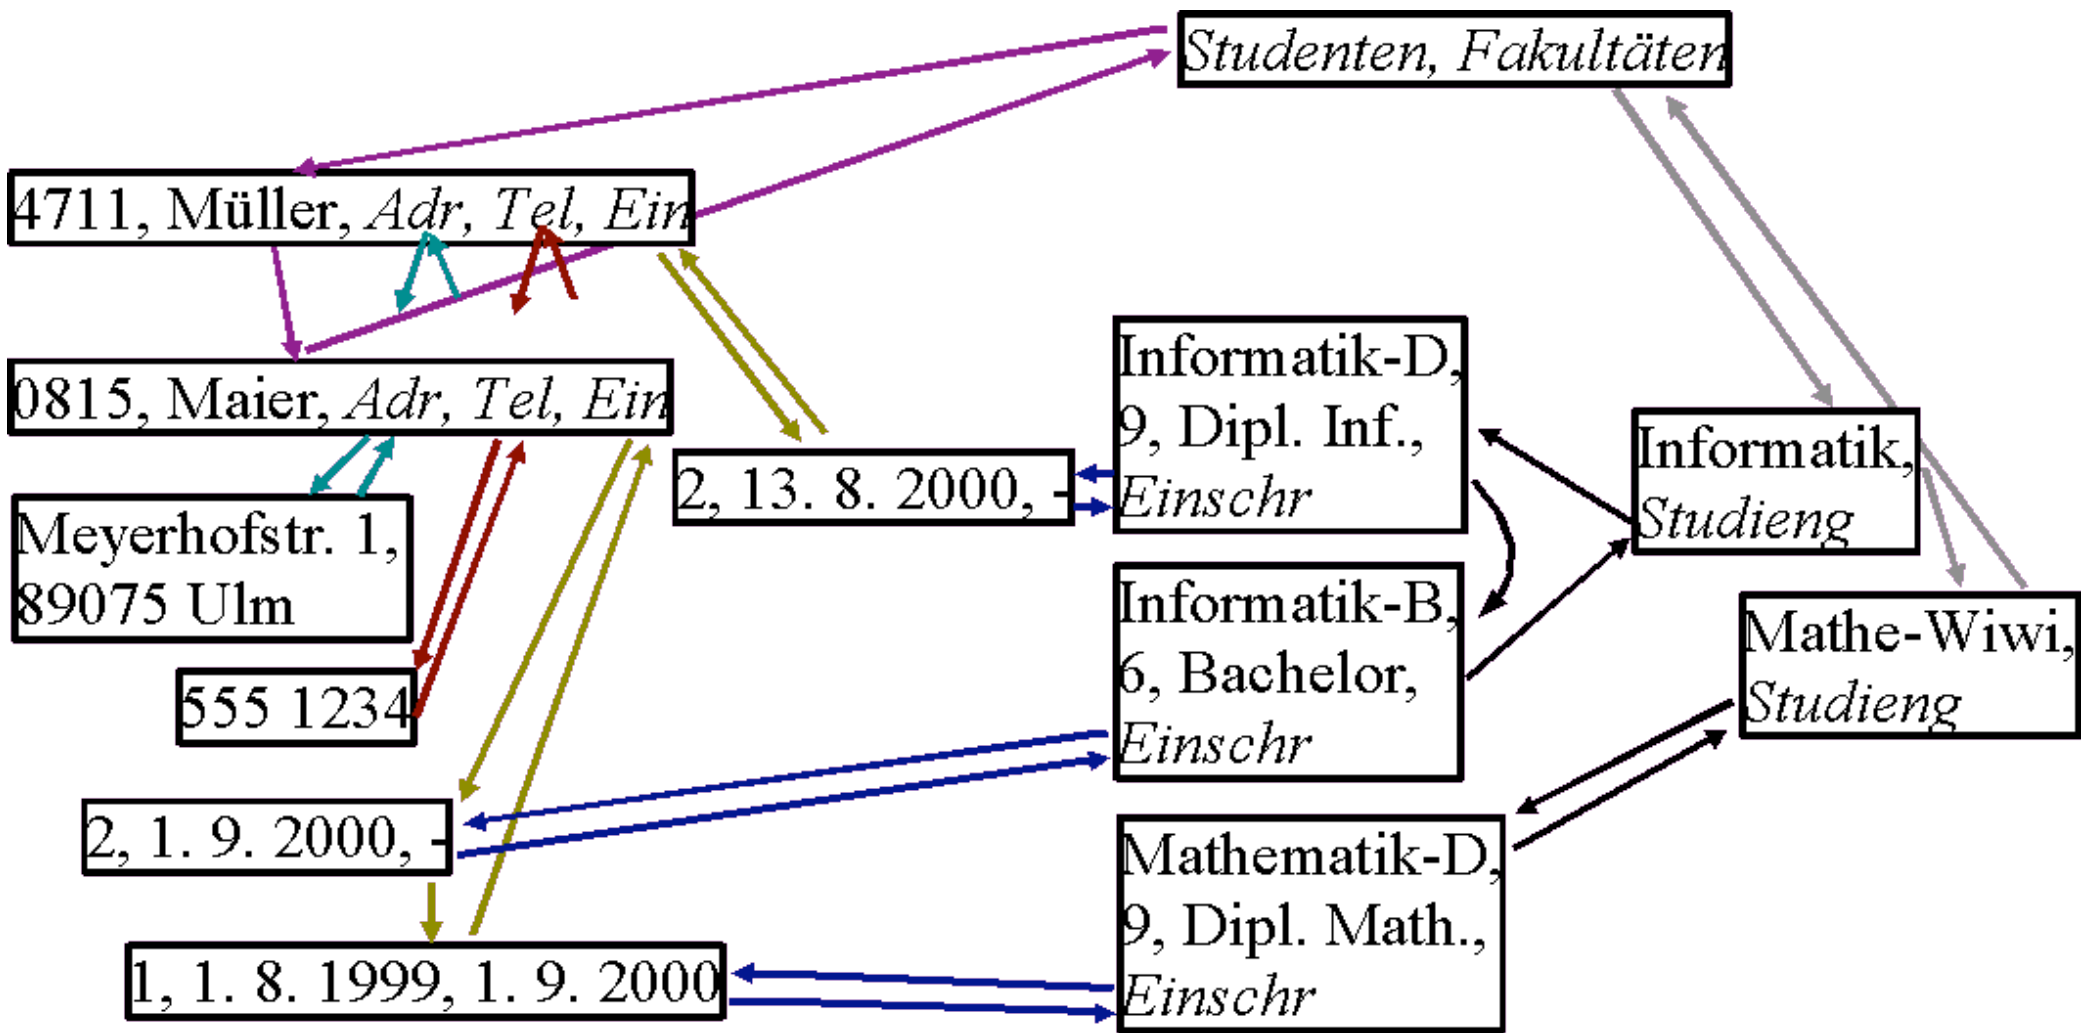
Studenten, Fakultäten

4711, Müller, Adr, Tel, Ein

0815, Maier, Adr, Tel, Ein

Meyerhofstr. 1, 89075 Ulm

555 1234

2, 13. 8. 2000, -

Informatik-D, 9, Dipl. Inf., Einschr

Informatik, Studieng

Informatik-B, 6, Bachelor, Einschr

Mathe-Wiwi, Studieng

2, 1. 9. 2000, -

Mathematik-D, 9, Dipl. Math., Einschr

1, 1. 8. 1999, 1. 9. 2000